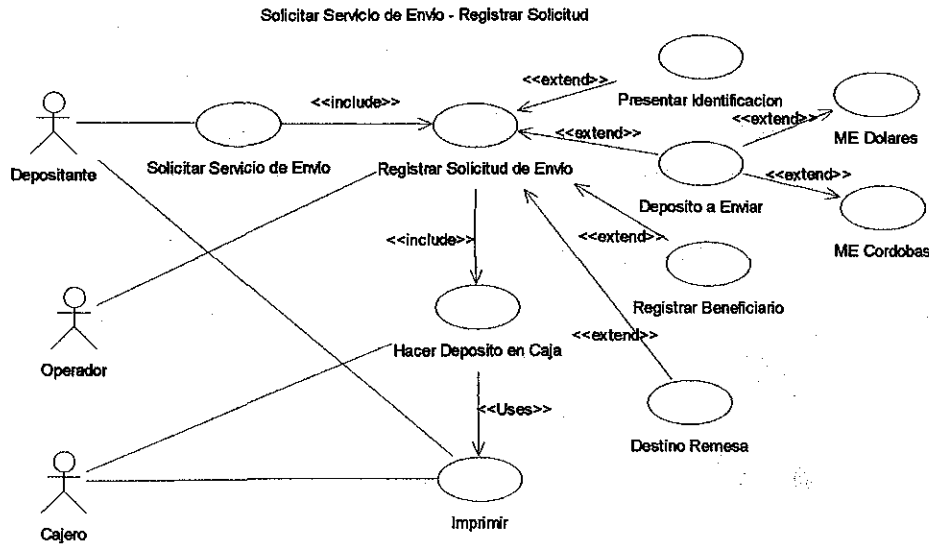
Solicitar Servicio de Envio - Registrar Solicitud

<<extend>>

Presentar Identificacion

<<include>>

<<extend>>

<<extend>>

ME Dolares

Depositante

Solicitar Servicio de Envio

Registrar Solicitud de Envio

<<extend>>

Deposito a Enviar

<<extend>>

<<include>>

ME Cordobas

Registrar Beneficiario

Operador

<<extend>>

Hacer Deposito en Caja

<<Uses>>

Destino Remesa

Cajero

Imprimir